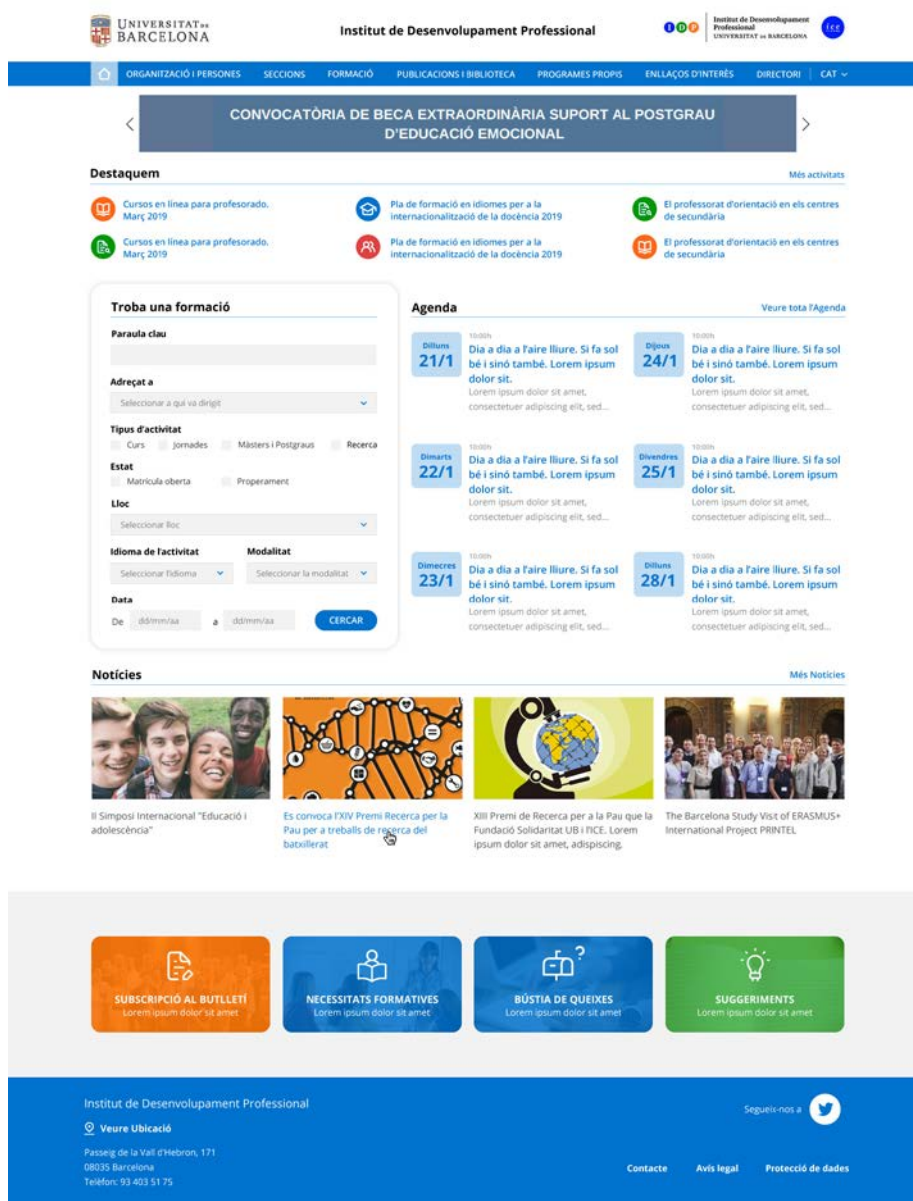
UNIVERSITAT DE BARCELONA

Institut de Desenvolupament Professional

IDP

Institut de Desenvolupament Professional UNIVERSITAT DE BARCELONA

ice

ORGANITZACIÓ I PERSONES SECCIONS FORMACIÓ PUBLICACIONS I BIBLIOTECA PROGRAMES PROPIS ENLLAÇOS D'INTERÈS DIRECTORI CAT

CONVOCATÒRIA DE BECA EXTRAORDINÀRIA SUPORT AL POSTGRAU D'EDUCACIÓ EMOCIONAL

Destaquem

Més activitats

Cursos en línea para profesorado. Març 2019

Pla de formació en idiomes per a la internacionalització de la docència 2019

El professorat d'orientació en els centres de secundària

Cursos en línea para profesorado. Març 2019

Pla de formació en idiomes per a la internacionalització de la docència 2019

El professorat d'orientació en els centres de secundària

Troba una formació

Paraula clau

Adreçat a

Seleccionar a qui va dirigit

Tipus d'activitat

Curs Jornades Màsters i Postgraus Recerca

Estat

Matrícula oberta Properament

Lloc

Seleccionar lloc

Idioma de l'activitat

Seleccionar l'idioma

Modalitat

Seleccionar la modalitat

Data

De dd/mm/aa a dd/mm/aa

CERCAR

Agenda

Veure tota l'Agenda

Dilluns 21/1
10:00h
Dia a dia a l'aire lliure. Si fa sol bé i sinó també. Lorem ipsum dolor sit.
Lorem ipsum dolor sit amet, consectetuer adipiscing elit, sed...

Dijous 24/1
10:00h
Dia a dia a l'aire lliure. Si fa sol bé i sinó també. Lorem ipsum dolor sit.
Lorem ipsum dolor sit amet, consectetuer adipiscing elit, sed...

Dimarts 22/1
10:00h
Dia a dia a l'aire lliure. Si fa sol bé i sinó també. Lorem ipsum dolor sit.
Lorem ipsum dolor sit amet, consectetuer adipiscing elit, sed...

Divendres 25/1
10:00h
Dia a dia a l'aire lliure. Si fa sol bé i sinó també. Lorem ipsum dolor sit.
Lorem ipsum dolor sit amet, consectetuer adipiscing elit, sed...

Dimecres 23/1
10:00h
Dia a dia a l'aire lliure. Si fa sol bé i sinó també. Lorem ipsum dolor sit.
Lorem ipsum dolor sit amet, consectetuer adipiscing elit, sed...

Dilluns 28/1
10:00h
Dia a dia a l'aire lliure. Si fa sol bé i sinó també. Lorem ipsum dolor sit.
Lorem ipsum dolor sit amet, consectetuer adipiscing elit, sed...

Notícies

Més Notícies

II Simposi Internacional "Educació i adolescència"

Es convoca l'XIV Premi Recerca per la Pau per a treballs de recerca del batxillerat

XIII Premi de Recerca per a la Pau que la Fundació Solidaritat UB i l'ICE. Lorem ipsum dolor sit amet, adipsicing.

The Barcelona Study Visit of ERASMUS+ International Project PRINTEL

SUBSCRIPCIÓ AL BUTLLETÍ
Lorem ipsum dolor sit amet

NECESSITATS FORMATIVES
Lorem ipsum dolor sit amet

BÚSTIA DE QUEIXES
Lorem ipsum dolor sit amet

SUGGERIMENTS
Lorem ipsum dolor sit amet

Institut de Desenvolupament Professional

Veure Ubicació

Passeig de la Vall d'Hebron, 171
08035 Barcelona
Teléfon: 93 403 51 75

Segueix-nos a

Contacte Avís legal Protecció de dades